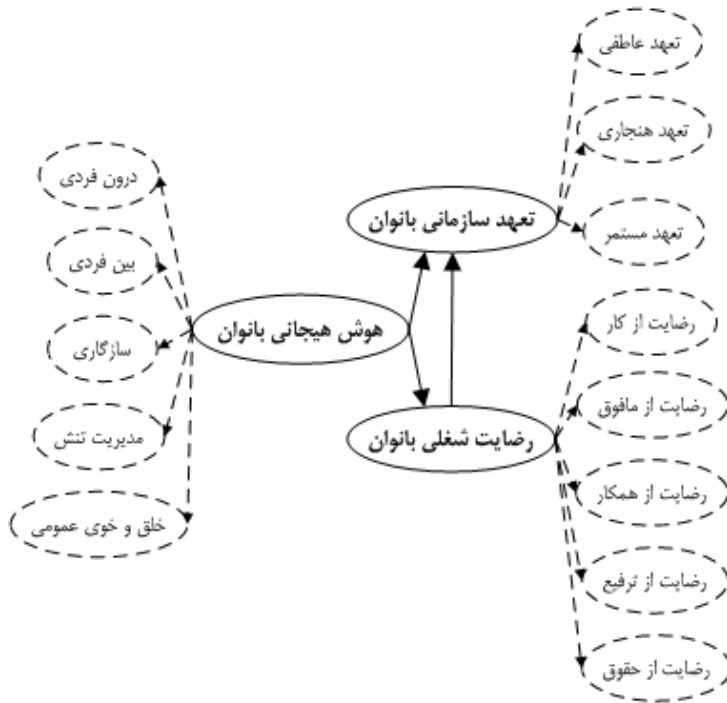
تعهد عاطفی

تعهد هنجاری

تعهد مستمر

تعهد سازمانی بانوان

درون فردی

بین فردی

سازگاری

مدیریت تنش

خلق و خوی عمومی

هوش هیجانی بانوان

رضایت شغلی بانوان

رضایت از کار

رضایت از مافوق

رضایت از همکار

رضایت از ترفیع

رضایت از حقوق